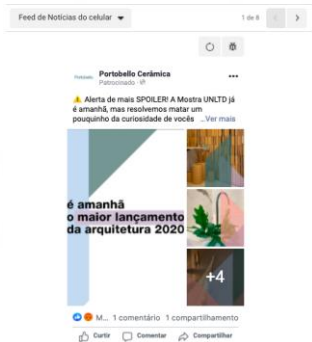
Feed de Notícias do celular

1 de 8

Portobello

Portobello Cerâmica
Patrocinado

⚠️ Alerta de mais SPOILER! A Mostra UNLTD já é amanhã, mas resolvemos matar um pouquinho da curiosidade de vocês ...Ver mais

é amanhã
o maior lançamento
da arquitetura 2020

+4

M... 1 comentário 1 compartilhamento

Curtir Comentar Compartilhar